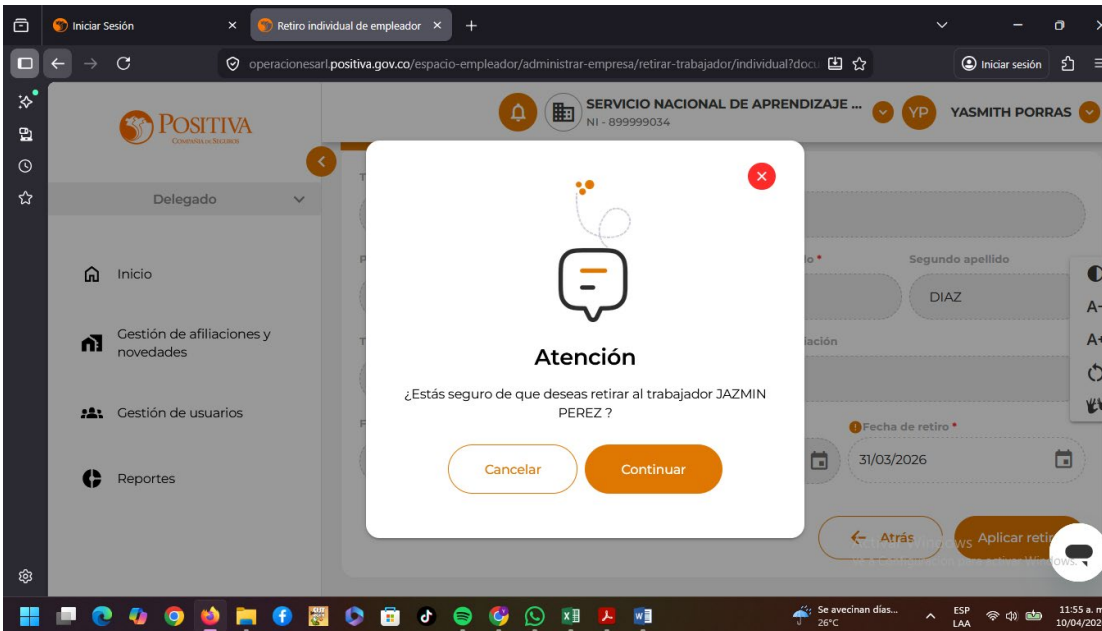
Iniciar Sesión
Retiro individual de empleador
operacionesarl.positiva.gov.co/espacio-empleador/administrar-empresa/retirar-trabajador/individual?docu
Iniciar sesión

POSITIVA
Compañía de Seguros

SERVICIO NACIONAL DE APRENDIZAJE ...
NI - 899999034
YP
YASMITH PORRAS

Delegado

Inicio
Gestión de afiliaciones y novedades
Gestión de usuarios
Reportes

Segundo apellido
DIAZ
Fecha de retiro *
31/03/2026

Atención
¿Estás seguro de que deseas retirar al trabajador JAZMIN PEREZ ?
Cancelar
Continuar

Atrás
Aplicar reti

Se avecinan días...
26°C
ESP
LAA
11:55 a. m
10/04/202